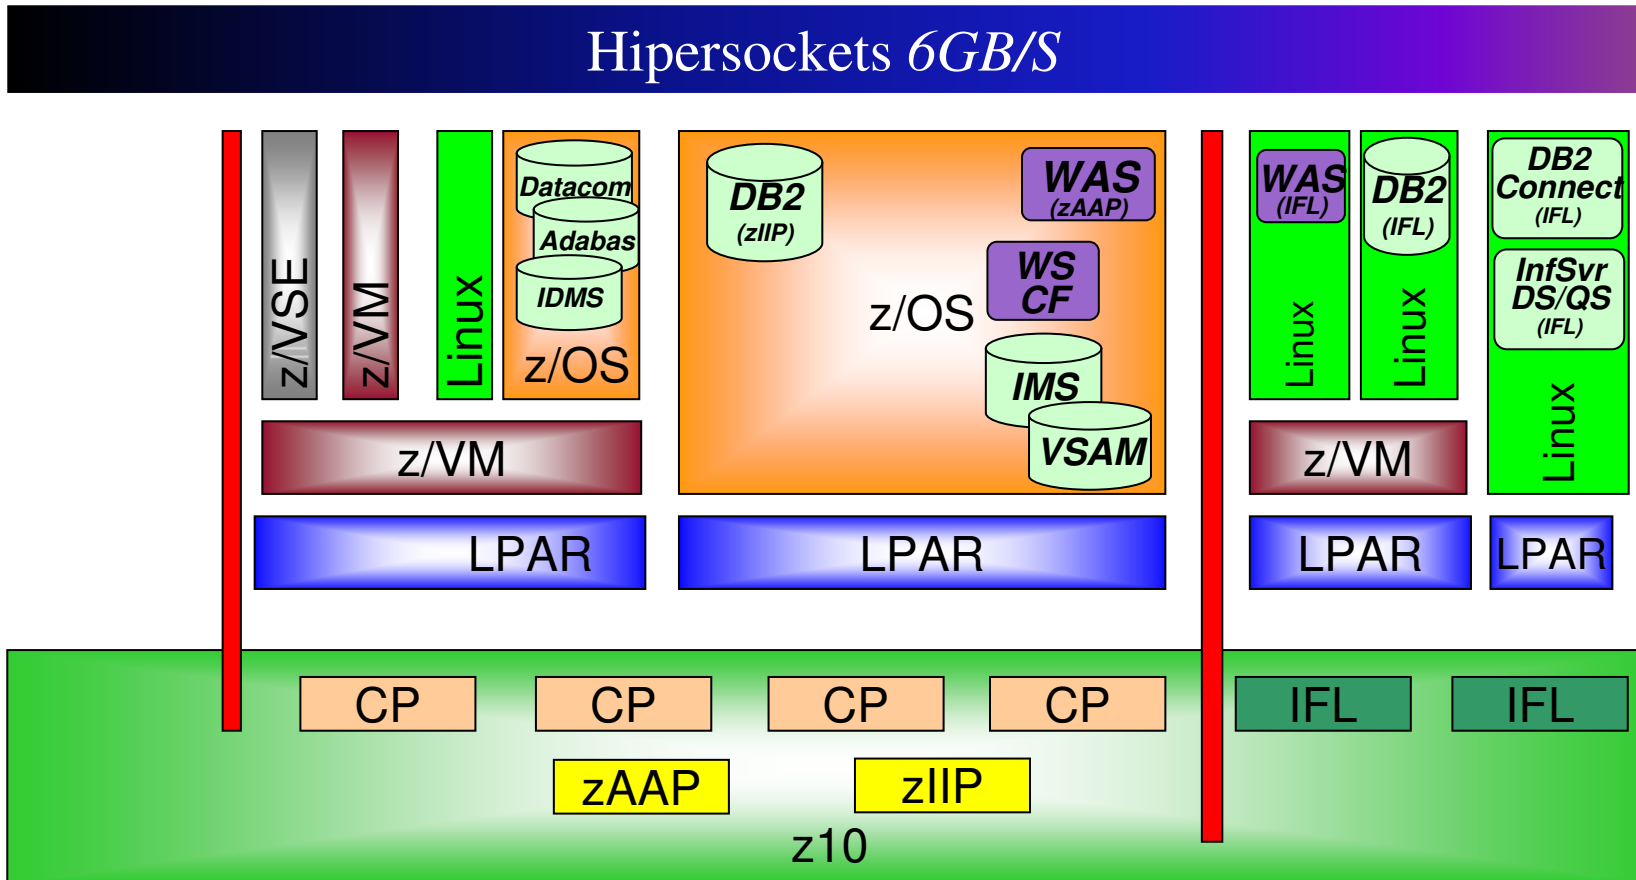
Hipersockets 6GB/S

z/VSE

z/VM

Linux

Datacom

Adabas

IDMS

z/OS

z/VM

DB2
(zIIP)

WAS
(zAAP)

z/OS

WS
CF

IMS

VSAM

WAS
(IFL)

DB2
(IFL)

Linux

Linux

DB2
Connect
(IFL)

InfSvr
DS/QS
(IFL)

Linux

z/VM

LPAR

LPAR

LPAR

LPAR

CP

CP

CP

CP

IFL

IFL

zAAP

zIIP

z10